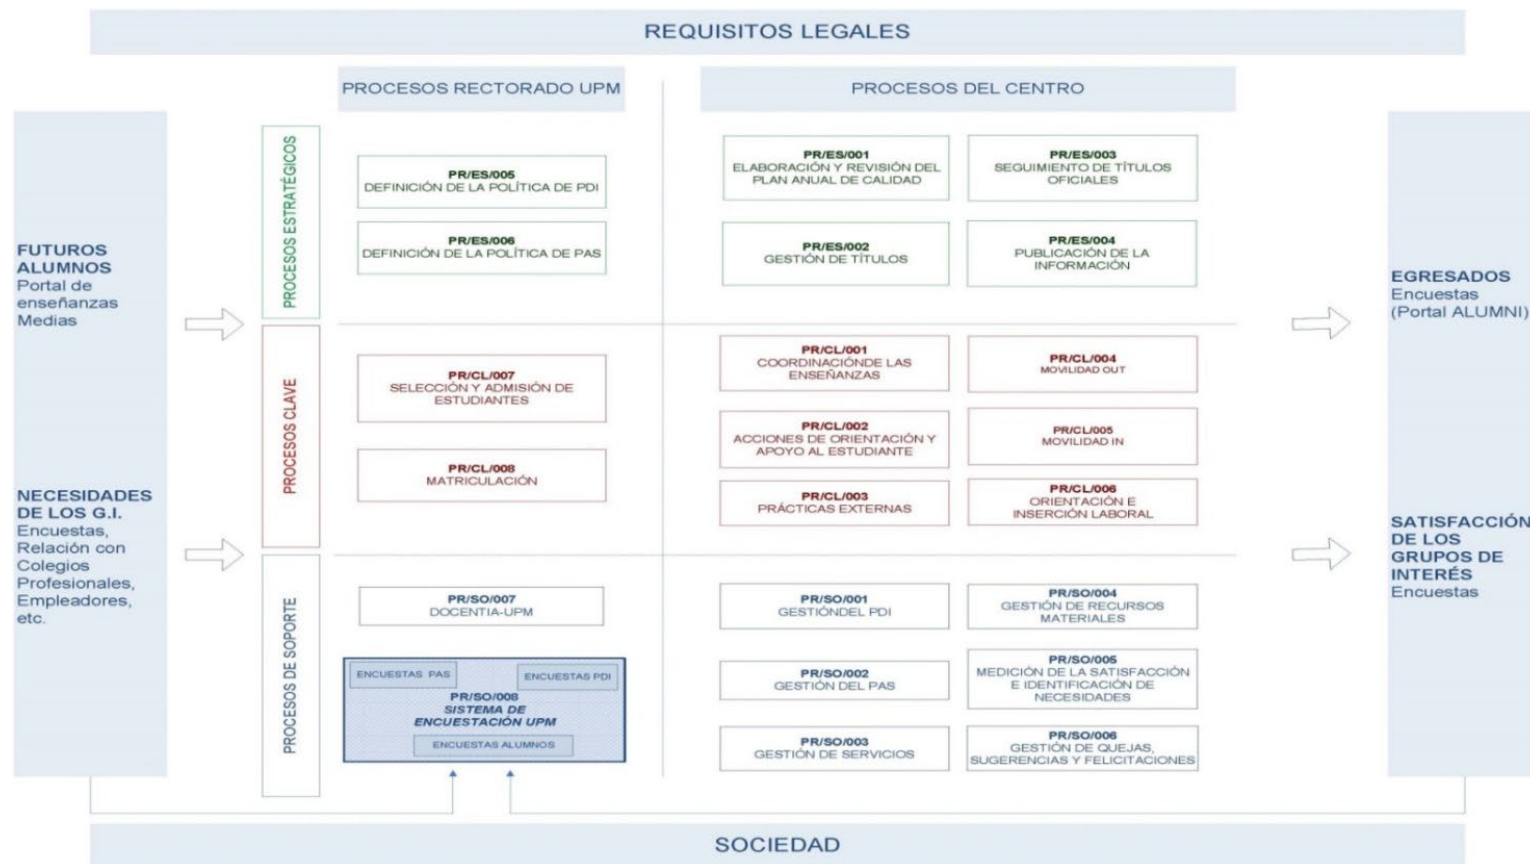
REQUISITOS LEGALES

PROCESOS RECTORADO UPM

PROCESOS DEL CENTRO

FUTUROS ALUMNOS
Portal de enseñanzas Medias

NECESIDADES DE LOS G.I.
Encuestas, Relación con Colegios Profesionales, Empleadores, etc.

PROCESOS ESTRATÉGICOS

PR/ES/005
DEFINICIÓN DE LA POLÍTICA DE PDI

PR/ES/006
DEFINICIÓN DE LA POLÍTICA DE PAS

PR/ES/001
ELABORACIÓN Y REVISIÓN DEL PLAN ANUAL DE CALIDAD

PR/ES/003
SEGUIMIENTO DE TÍTULOS OFICIALES

PR/ES/002
GESTIÓN DE TÍTULOS

PR/ES/004
PUBLICACIÓN DE LA INFORMACIÓN

PROCESOS CLAVE

PR/CL/007
SELECCIÓN Y ADMISIÓN DE ESTUDIANTES

PR/CL/008
MATRICULACIÓN

PR/CL/001
COORDINACIÓNDE LAS ENSEÑANZAS

PR/CL/004
MOVILIDAD OUT

PR/CL/002
ACCIONES DE ORIENTACIÓN Y APOYO AL ESTUDIANTE

PR/CL/005
MOVILIDAD IN

PR/CL/003
PRÁCTICAS EXTERNAS

PR/CL/006
ORIENTACIÓN E INSERCIÓN LABORAL

PROCESOS DE SOPORTE

PR/SO/007
DOCENTIA-UPM

ENCUESTAS PAS
ENCUESTAS PDI
PR/SO/008
SISTEMA DE ENCUESTACIÓN UPM
ENCUESTAS ALUMNOS

PR/SO/001
GESTIÓNDEL PDI

PR/SO/004
GESTIÓN DE RECURSOS MATERIALES

PR/SO/002
GESTIÓN DEL PAS

PR/SO/005
MEDICIÓN DE LA SATISFACCIÓN E IDENTIFICACIÓN DE NECESIDADES

PR/SO/003
GESTIÓN DE SERVICIOS

PR/SO/006
GESTIÓN DE QUEJAS, SUGERENCIAS Y FELICITACIONES

EGRESADOS
Encuestas (Portal ALUMNI)

SATISFACCIÓN DE LOS GRUPOS DE INTERÉS
Encuestas

SOCIEDAD